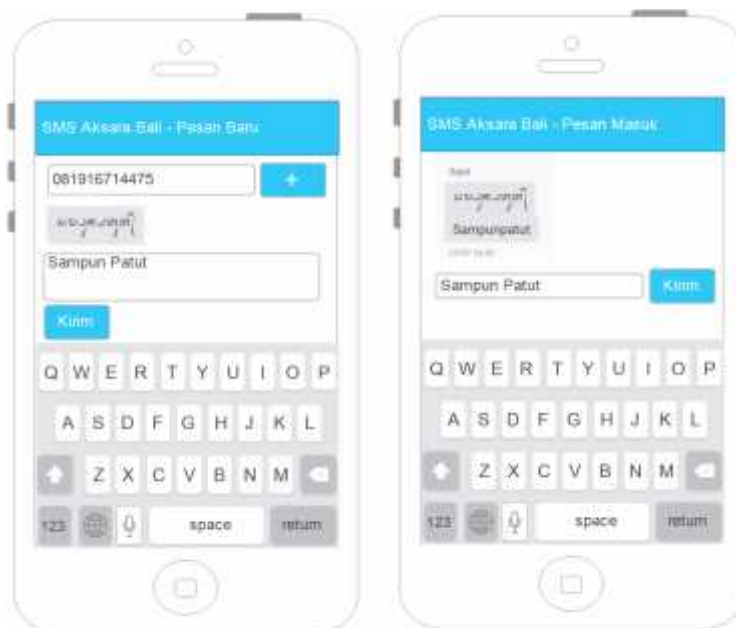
SMS Aksara Bali - Pesan Baru

081916714475

+

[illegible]

Sampun Patut

Kirim

Q W E R T Y U I O P

A S D F G H J K L

Z X C V B N M

123

space

return

SMS Aksara Bali - Pesan Masuk

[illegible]

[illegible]

Sampunpatut

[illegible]

Sampun Patut

Kirim

Q W E R T Y U I O P

A S D F G H J K L

Z X C V B N M

123

space

return